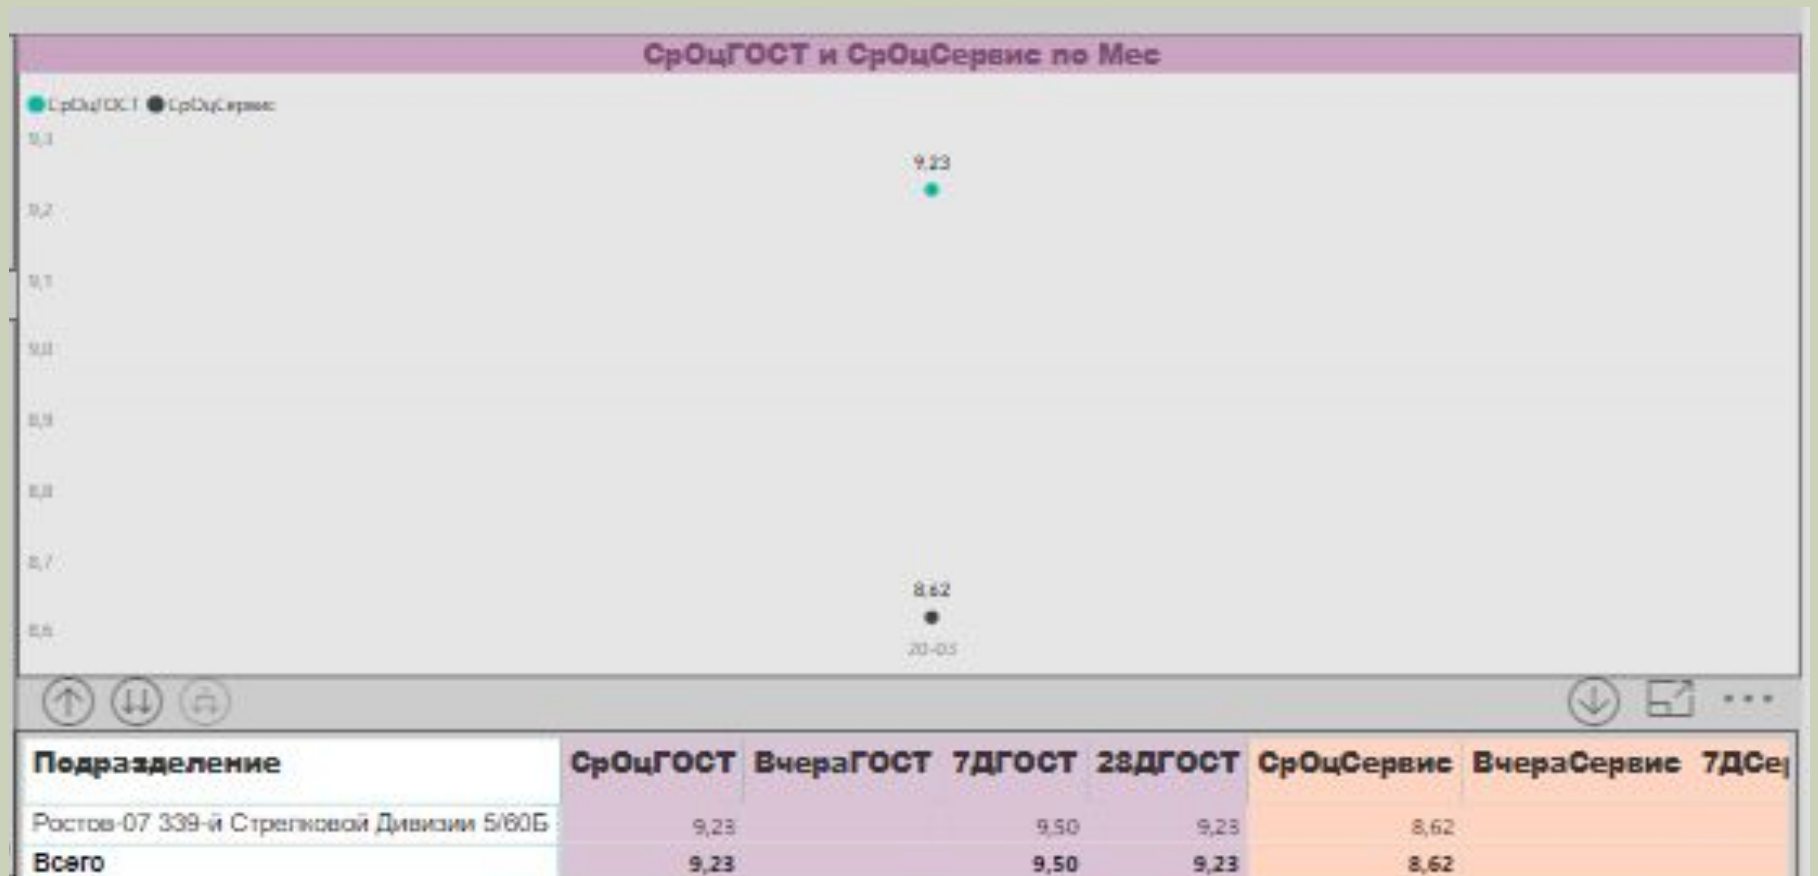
СрОцГОСТ и СрОцСервис по Мес

СрОцГОСТ СрОцСервис

9,3
9,2
9,1
9,0
8,9
8,8
8,7
8,6

9,23
8,62
20-03

| Подразделение | СрОцГОСТ | ВчераГОСТ | 7ДГОСТ | 28ДГОСТ | СрОцСервис | ВчераСервис | 7ДСе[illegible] |
|---|---|---|---|---|---|---|---|
| Ростов-07 339-й Стрелковой Дивизии 5/60Б | 9,23 | | 9,50 | 9,23 | 8,62 | | |
| Всего | 9,23 | | 9,50 | 9,23 | 8,62 | | |